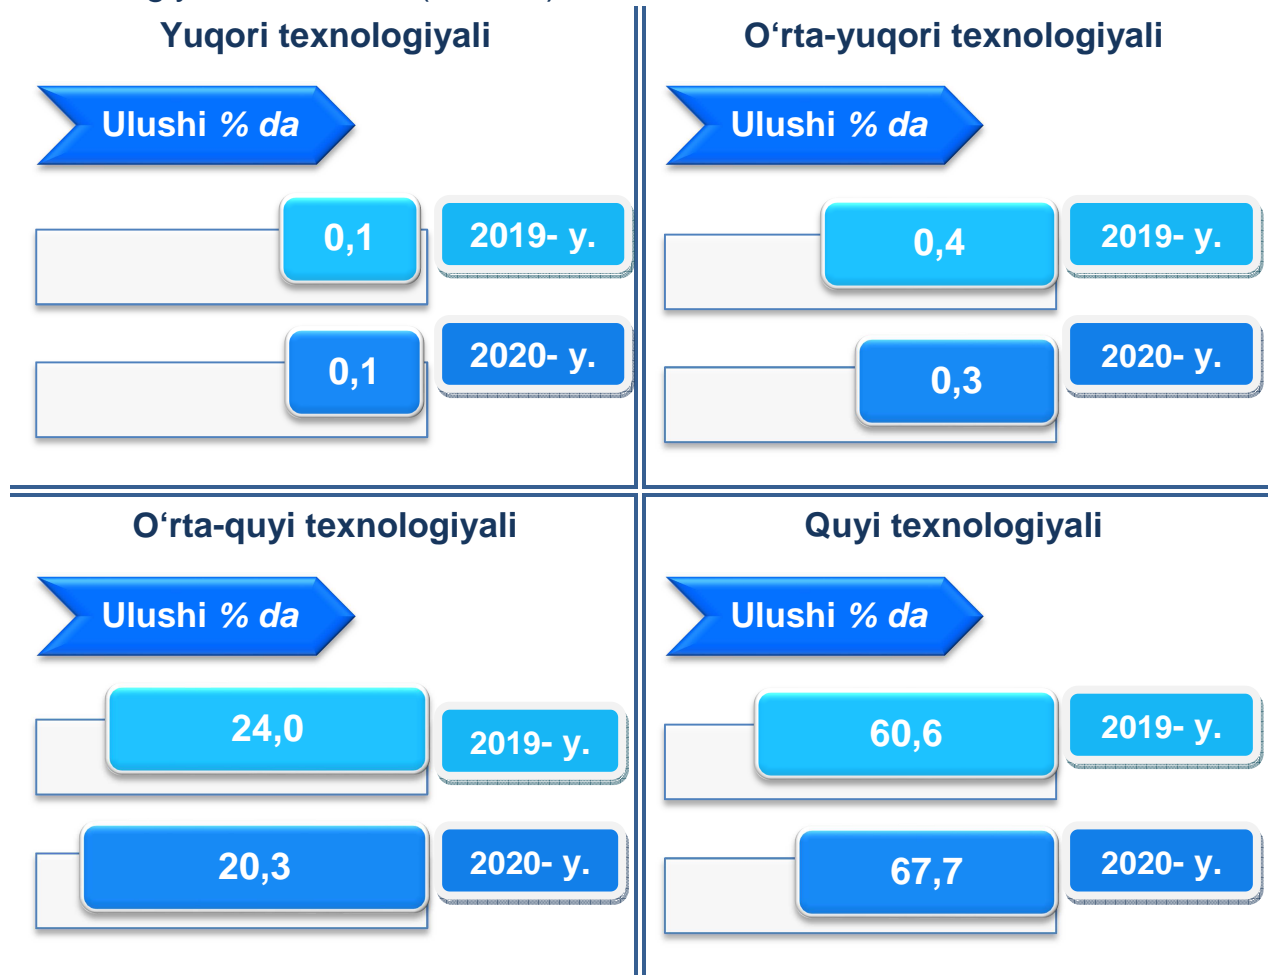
Yuqori texnologiyali

Ulushi % da

0,1

2019- y.

0,1

2020- y.

O‘rta-yuqori texnologiyali

Ulushi % da

0,4

2019- y.

0,3

2020- y.

O‘rta-quyi texnologiyali

Ulushi % da

24,0

2019- y.

20,3

2020- y.

Quyi texnologiyali

Ulushi % da

60,6

2019- y.

67,7

2020- y.